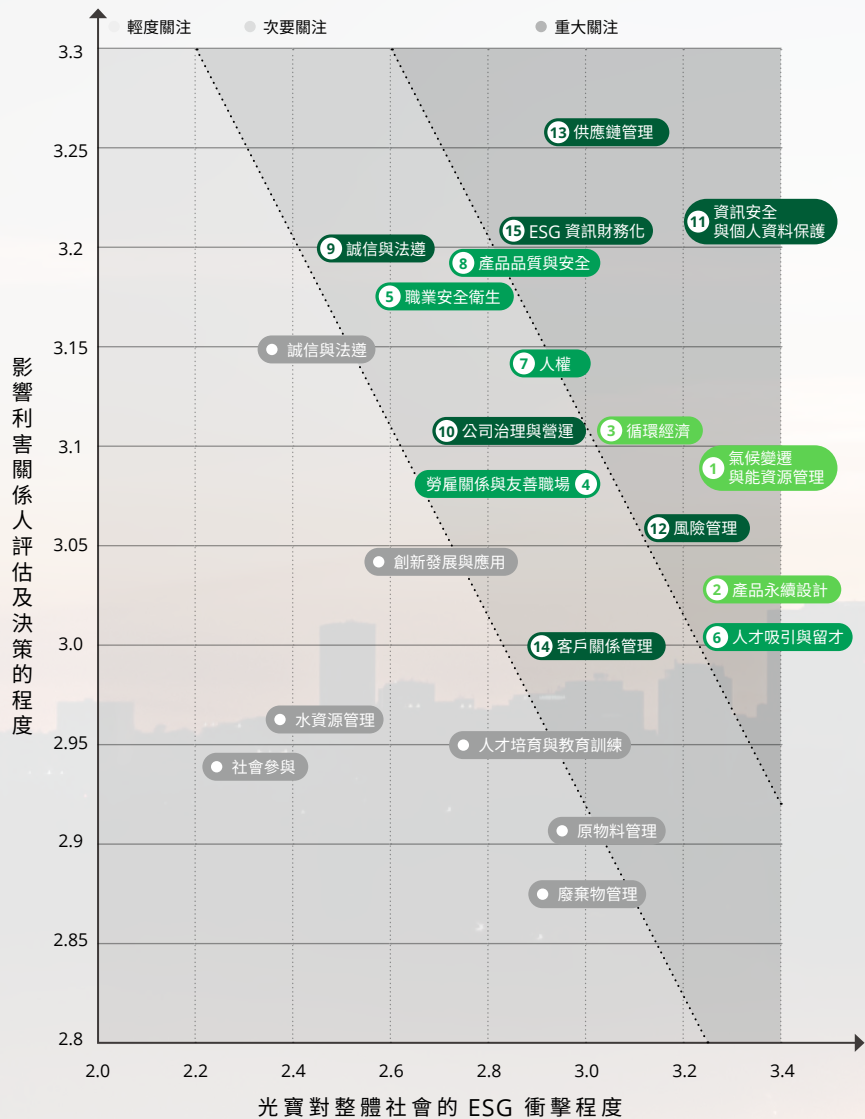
輕度關注　次要關注　重大關注

影響利害關係人評估及決策的程度

3.3
3.25
3.2
3.15
3.1
3.05
3.0
2.95
2.9
2.85
2.8

13 供應鏈管理
11 資訊安全與個人資料保護
9 誠信與法遵
15 ESG 資訊財務化
8 產品品質與安全
5 職業安全衛生
誠信與法遵
7 人權
10 公司治理與營運
3 循環經濟
1 氣候變遷與能源管理
勞雇關係與友善職場 4
12 風險管理
創新發展與應用
2 產品永續設計
6 人才吸引與留才
14 客戶關係管理
水資源管理
人才培育與教育訓練
社會參與
原物料管理
廢棄物管理

2.0　2.2　2.4　2.6　2.8　3.0　3.2　3.4

光寶對整體社會的 ESG 衝擊程度